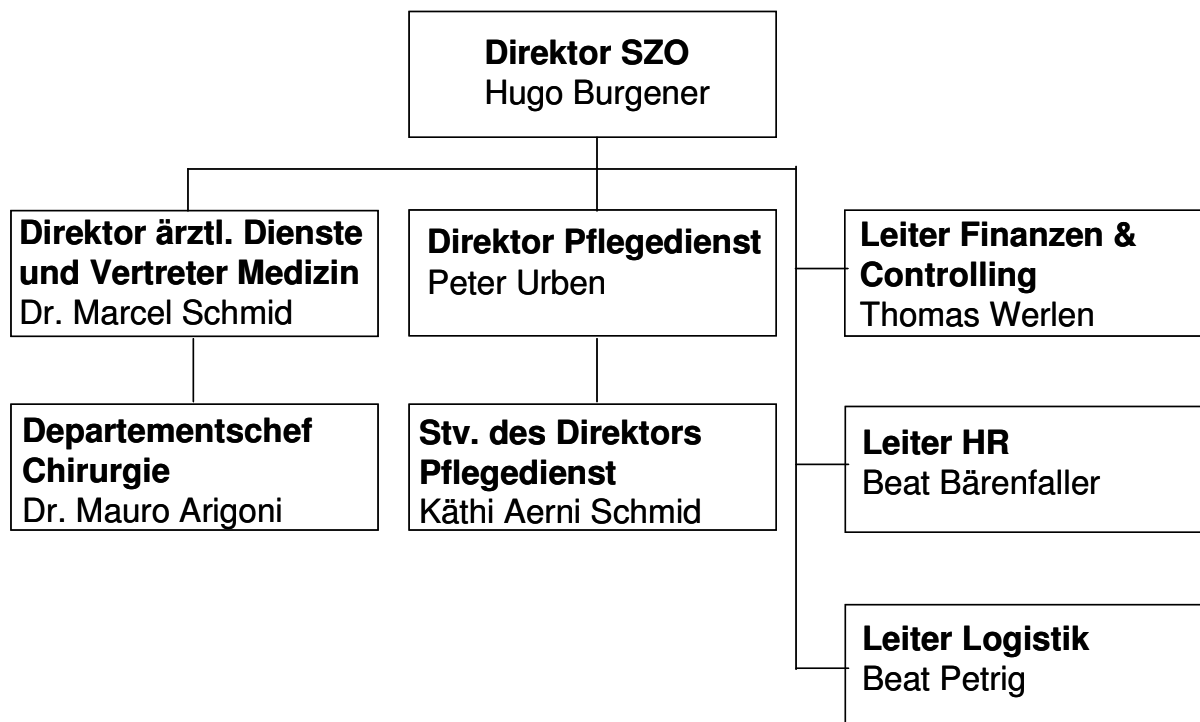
**Direktor SZO**
Hugo Burgener

**Direktor ärztl. Dienste und Vertreter Medizin**
Dr. Marcel Schmid

**Direktor Pflegedienst**
Peter Urben

**Leiter Finanzen & Controlling**
Thomas Werlen

**Departementschef Chirurgie**
Dr. Mauro Arigoni

**Stv. des Direktors Pflegedienst**
Käthi Aerni Schmid

**Leiter HR**
Beat Bärenfaller

**Leiter Logistik**
Beat Petrig